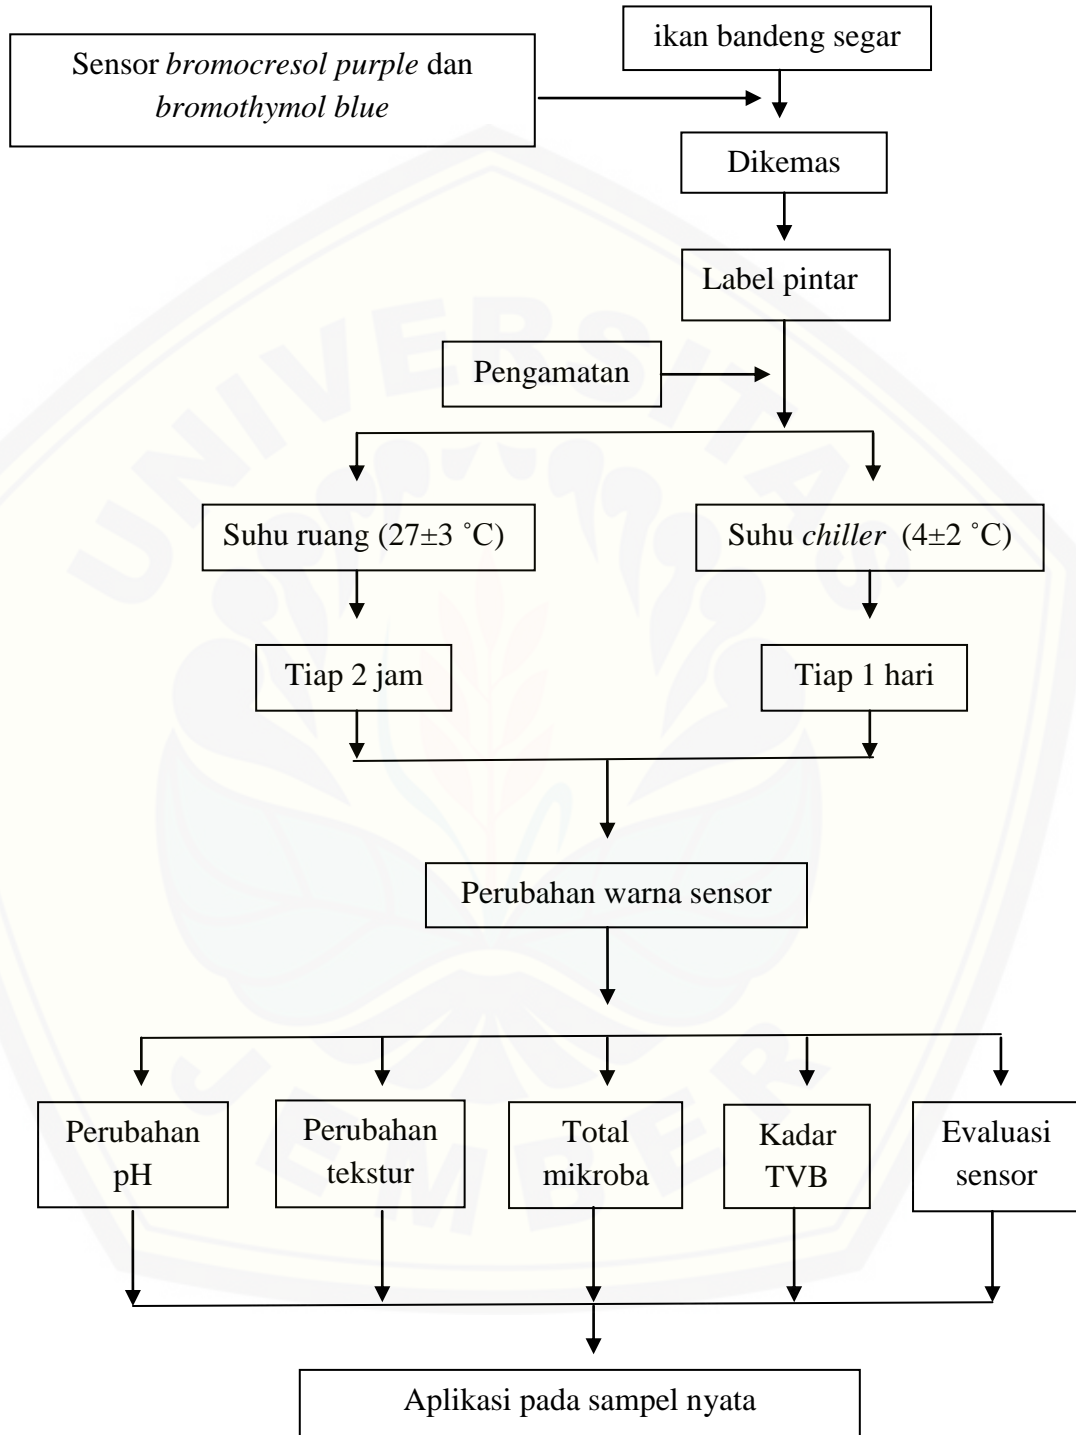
ikan bandeng segar

Sensor *bromocresol purple* dan *bromothymol blue*

Dikemas

Label pintar

Pengamatan

Suhu ruang (27±3 ˚C)

Suhu *chiller* (4±2 ˚C)

Tiap 2 jam

Tiap 1 hari

Perubahan warna sensor

Perubahan pH

Perubahan tekstur

Total mikroba

Kadar TVB

Evaluasi sensor

Aplikasi pada sampel nyata